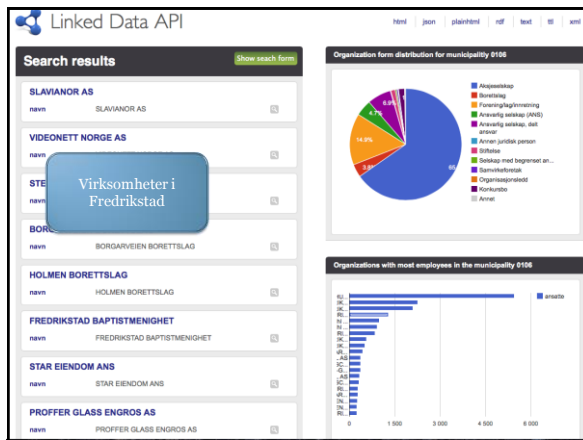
Linked Data API

html | json | plainhtml | rdf | text | ttl | xml

Search results

Show seach form

SLAVIANOR AS
navn SLAVIANOR AS

VIDEONETT NORGE AS
navn

STE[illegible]
navn

Virksomheter i Fredrikstad

BORG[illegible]
navn BORGARVEIEN BORETTSLAG

HOLMEN BORETTSLAG
navn HOLMEN BORETTSLAG

FREDRIKSTAD BAPTISTMENIGHET
navn FREDRIKSTAD BAPTISTMENIGHET

STAR EIENDOM ANS
navn STAR EIENDOM ANS

PROFFER GLASS ENGROS AS
navn PROFFER GLASS ENGROS AS

Organization form distribution for municipality 0106

Aksjeselskap
Borettslag
Forening/lag/innretning
Ansvarlig selskap (ANS)
Ansvarlig selskap, delt ansvar
Annen juridisk person
Stiftelse
Selskap med begrenset an...
Samvirkeforetak
Organisasjonsledd
Konkursbo
Annet

6.9%
4.7%
14.9%
3.6%
66

Organizations with most employees in the municipality 0106

ansatte

0 1 500 3 000 4 500 6 000